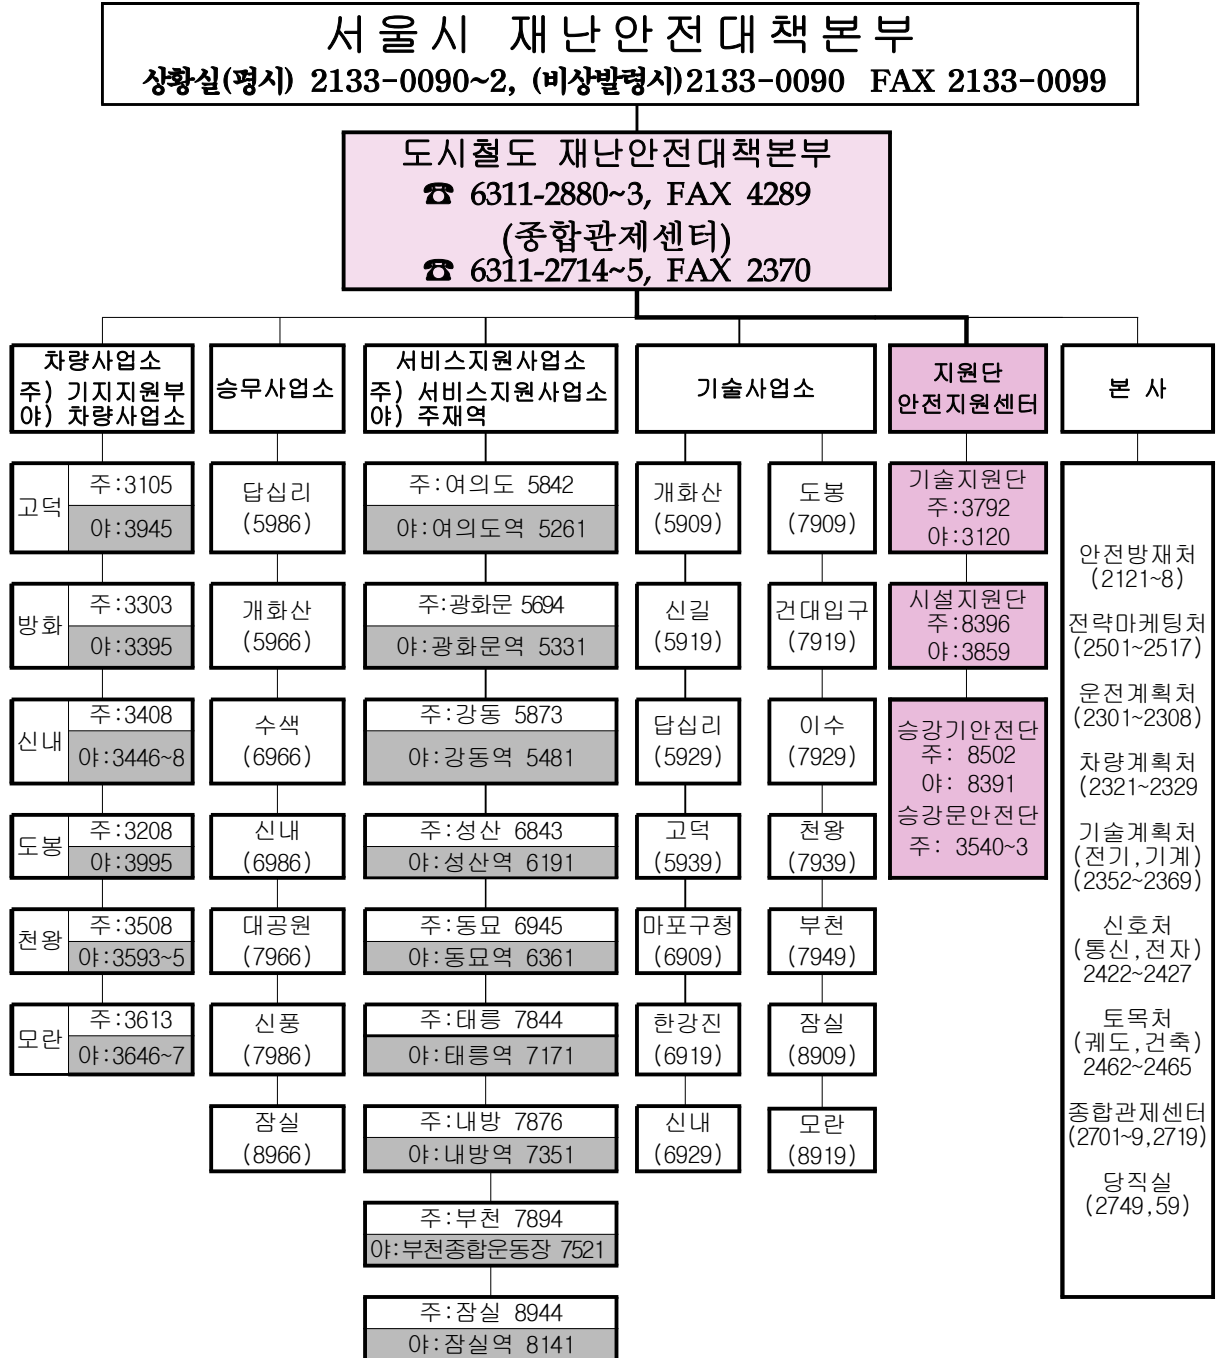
서울시 재난안전대책본부
상황실(평시) 2133-0090~2, (비상발령시)2133-0090 FAX 2133-0099

도시철도 재난안전대책본부
☎ 6311-2880~3, FAX 4289
(종합관제센터)
☎ 6311-2714~5, FAX 2370

차량사업소
주) 기지지원부
야) 차량사업소

고덕 주:3105 야:3945
방화 주:3303 야:3395
신내 주:3408 야:3446~8
도봉 주:3208 야:3995
천왕 주:3508 야:3593~5
모란 주:3613 야:3646~7

승무사업소

답십리 (5986)
개화산 (5966)
수색 (6966)
신내 (6986)
대공원 (7966)
신풍 (7986)
잠실 (8966)

서비스지원사업소
주) 서비스지원사업소
야) 주재역

주:여의도 5842
야:여의도역 5261
주:광화문 5694
야:광화문역 5331
주:강동 5873
야:강동역 5481
주:성산 6843
야:성산역 6191
주:동묘 6945
야:동묘역 6361
주:태릉 7844
야:태릉역 7171
주:내방 7876
야:내방역 7351
주:부천 7894
야:부천종합운동장 7521
주:잠실 8944
야:잠실역 8141

기술사업소

개화산 (5909)
신길 (5919)
답십리 (5929)
고덕 (5939)
마포구청 (6909)
한강진 (6919)
신내 (6929)

도봉 (7909)
건대입구 (7919)
이수 (7929)
천왕 (7939)
부천 (7949)
잠실 (8909)
모란 (8919)

지원단
안전지원센터

기술지원단
주:3792
야:3120
시설지원단
주:8396
야:3859
승강기안전단
주: 8502
야: 8391
승강문안전단
주: 3540~3

본 사

안전방재처 (2121~8)
전략마케팅처 (2501~2517)
운전계획처 (2301~2308)
차량계획처 (2321~2329
기술계획처 (전기,기계) (2352~2369)
신호처 (통신,전자) 2422~2427
토목처 (궤도,건축) 2462~2465
종합관제센터 (2701~9,2719)
당직실 (2749,59)